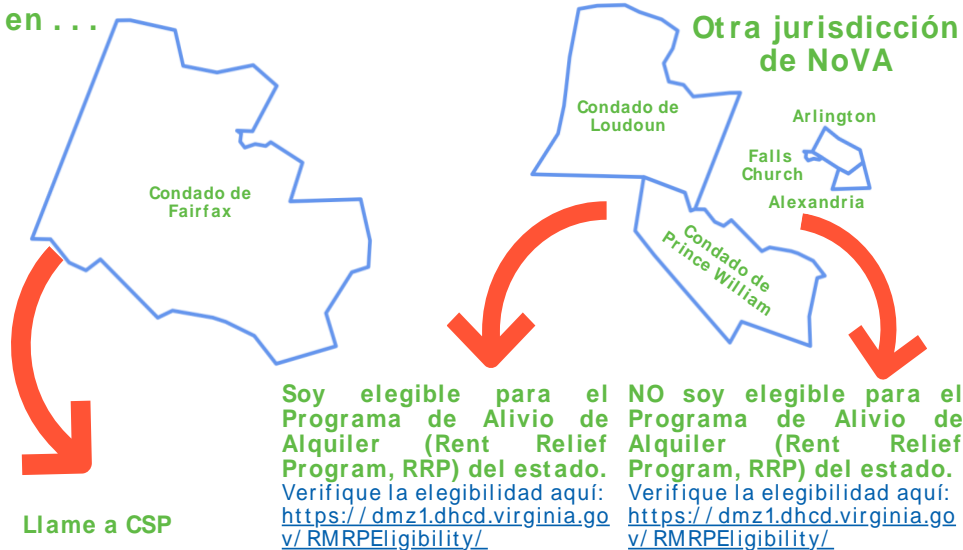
en . . .

Condado de Fairfax

Llame a CSP

Otra jurisdicción de NoVA

Condado de Loudoun

Arlington

Falls Church

Alexandria

Condado de Prince William

Soy elegible para el Programa de Alivio de Alquiler (Rent Relief Program, RRP) del estado.
Verifique la elegibilidad aquí: https://dmz1.dhcd.virginia.gov/RMRPEligibility/

NO soy elegible para el Programa de Alivio de Alquiler (Rent Relief Program, RRP) del estado.
Verifique la elegibilidad aquí: https://dmz1.dhcd.virginia.gov/RMRPEligibility/